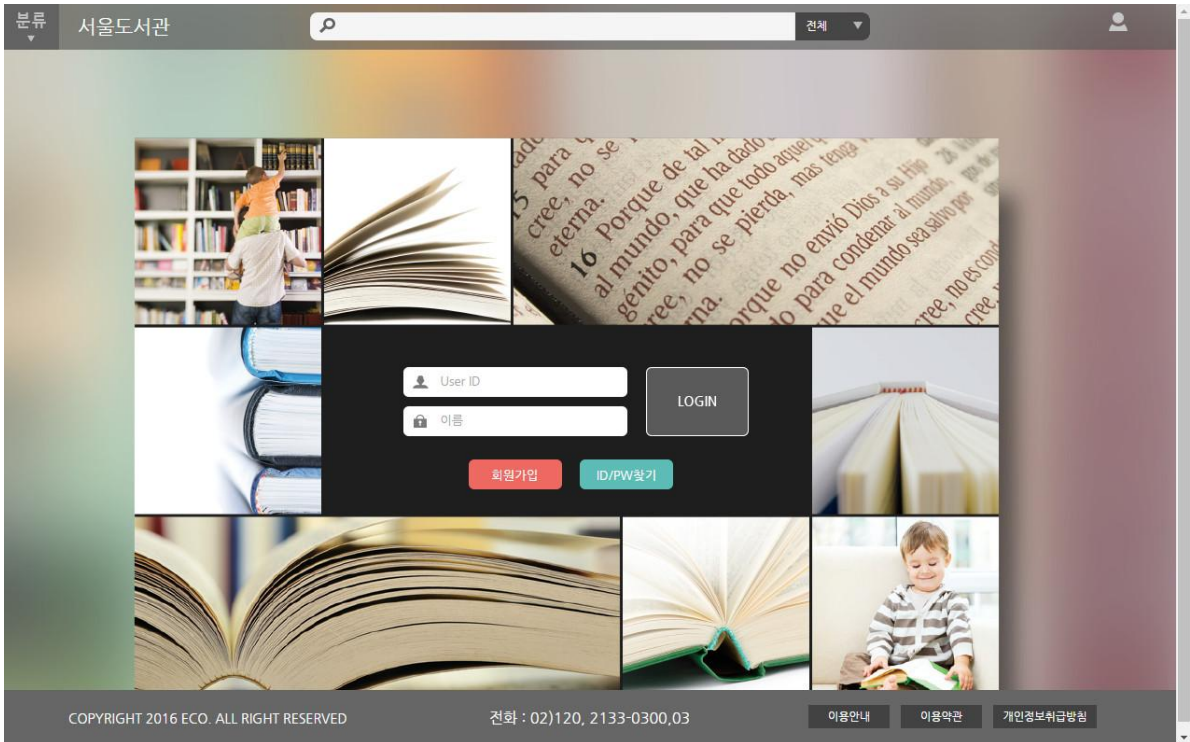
분류
서울도서관
전체

15 para que todo aquel que en él cree, no se pierda, mas tenga vida eterna.
16 Porque de tal manera amó Dios al mundo, que ha dado a su Hijo unigénito, para que todo aquel que en él cree, no se pierda, mas tenga vida eterna.
17 Porque no envió Dios a su Hijo al mundo para condenar al mundo, sino para que el mundo sea salvo por él.
18 El que en él cree, no es condenado

User ID
이름
LOGIN
회원가입
ID/PW찾기

COPYRIGHT 2016 ECO. ALL RIGHT RESERVED
전화 : 02)120, 2133-0300,03
이용안내
이용약관
개인정보취급방침